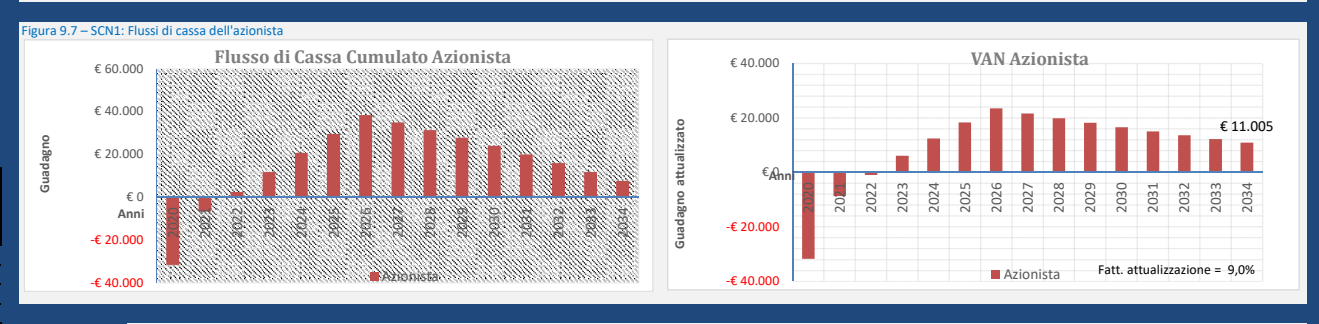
Figura 9.7 – SCN1: Flussi di cassa dell'azionista

Flusso di Cassa Cumulato Azionista

€ 60.000
€ 40.000
€ 20.000
€ 0
-€ 20.000
-€ 40.000

Guadagno

Anni

2020 2021 2022 2023 2024 2025 2026 2027 2028 2029 2030 2031 2032 2033 2034

Azionista

VAN Azionista

€ 40.000
€ 20.000
€ 0
-€ 20.000
-€ 40.000

Guadagno attualizzato

Anni

2020 2021 2022 2023 2024 2025 2026 2027 2028 2029 2030 2031 2032 2033 2034

€ 11.005

Azionista

Fatt. attualizzazione = 9,0%